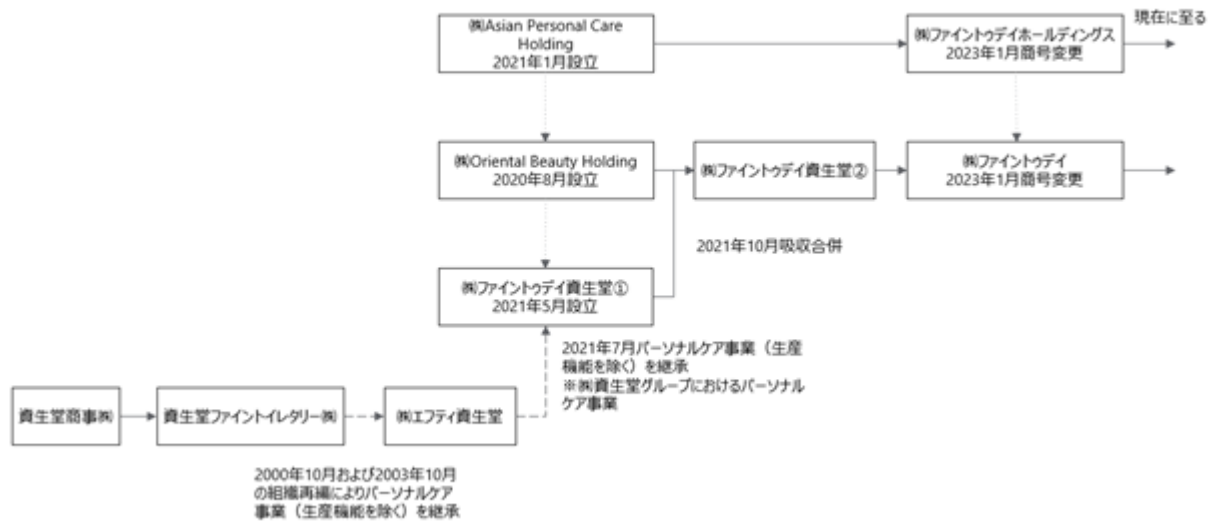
㈱Asian Personal Care Holding
2021年1月設立

㈱ファイントゥデイホールディングス
2023年1月商号変更

現在に至る

㈱Oriental Beauty Holding
2020年8月設立

㈱ファイントゥデイ資生堂②

㈱ファイントゥデイ
2023年1月商号変更

2021年10月吸収合併

㈱ファイントゥデイ資生堂①
2021年5月設立

2021年7月パーソナルケア事業（生産機能を除く）を継承
※㈱資生堂グループにおけるパーソナルケア事業

資生堂商事㈱

資生堂ファイントイレタリー㈱

㈱エフティ資生堂

2000年10月および2003年10月の組織再編によりパーソナルケア事業（生産機能を除く）を継承